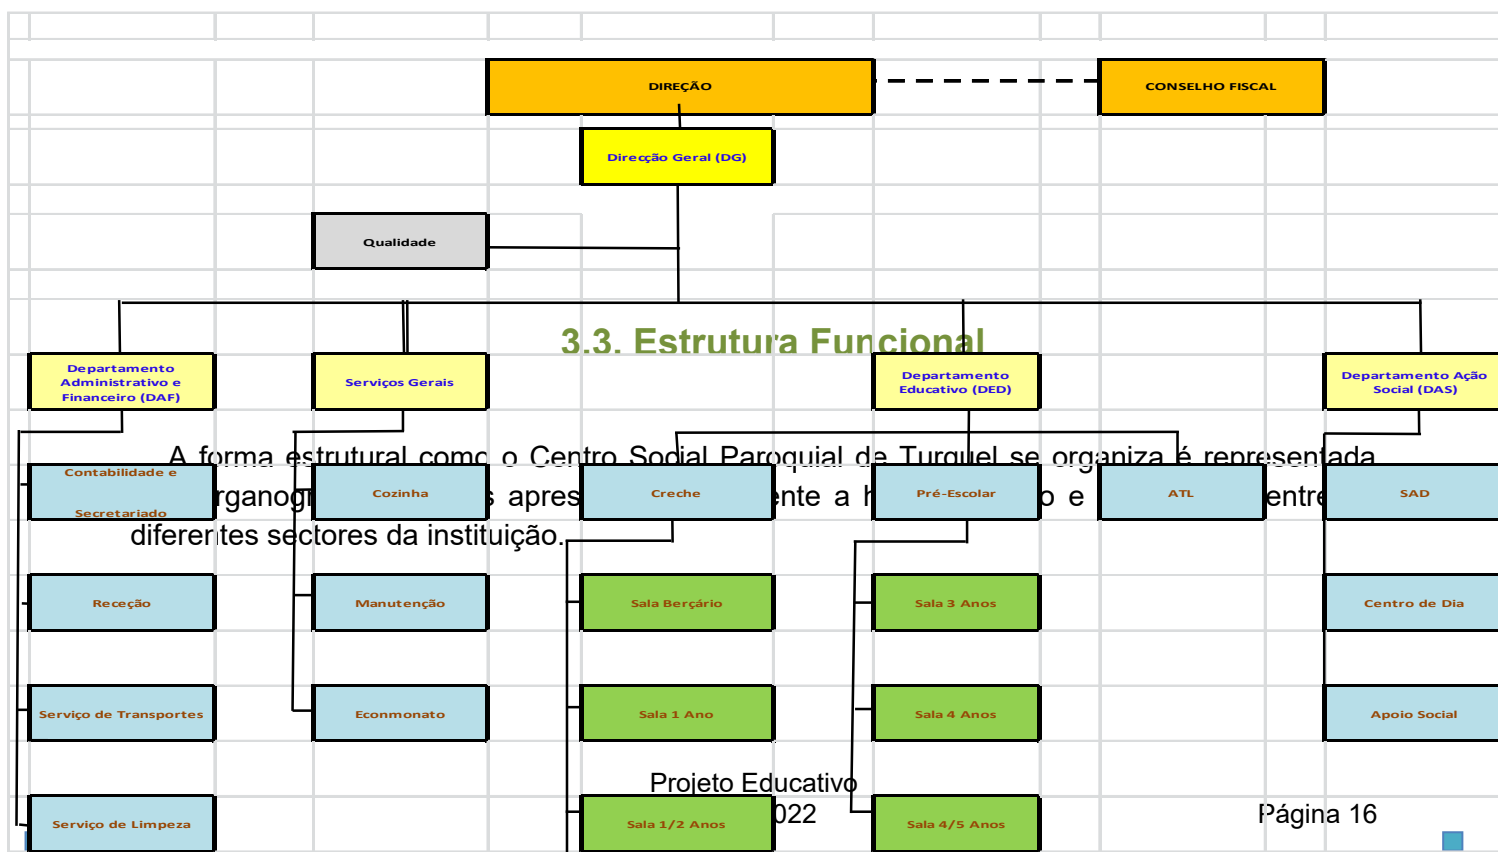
DIREÇÃO

CONSELHO FISCAL

Direcção Geral (DG)

Qualidade

3.3. Estrutura Funcional

Departamento Administrativo e Financeiro (DAF)

Serviços Gerais

Departamento Educativo (DED)

Departamento Ação Social (DAS)

A forma estrutural como o Centro Social Paroquial de Turquel se organiza é representada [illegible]rganogr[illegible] apres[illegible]nte a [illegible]o e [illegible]entre diferentes sectores da instituição.

Contabilidade e Secretariado

Cozinha

Creche

Pré-Escolar

ATL

SAD

Receção

Manutenção

Sala Berçário

Sala 3 Anos

Centro de Dia

Serviço de Transportes

Econmonato

Sala 1 Ano

Sala 4 Anos

Apoio Social

Serviço de Limpeza

Sala 1/2 Anos

Sala 4/5 Anos

Projeto Educativo
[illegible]022

Página 16